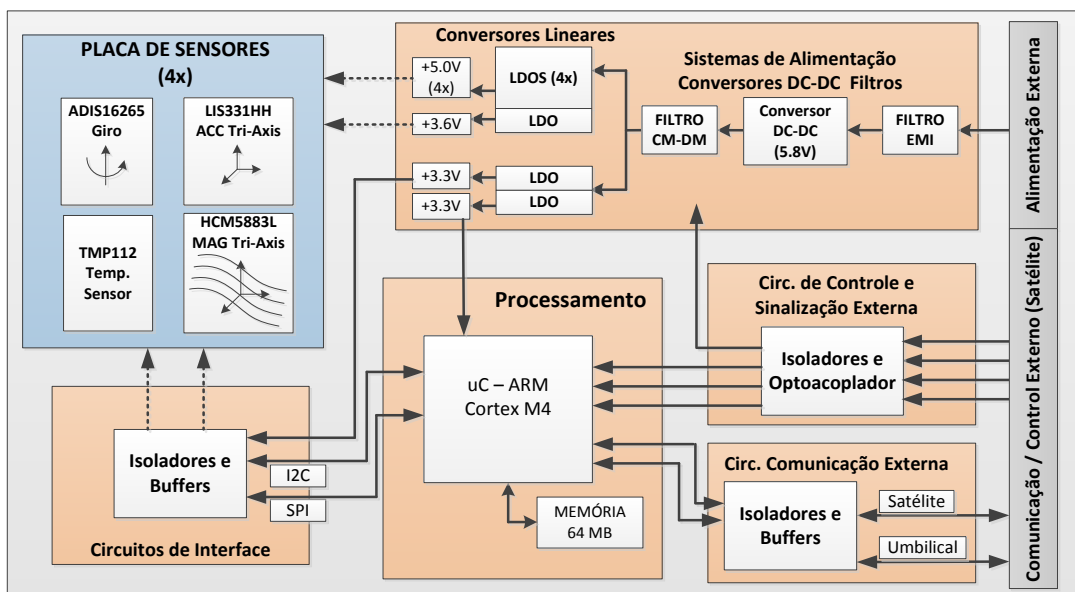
PLACA DE SENSORES
(4x)

ADIS16265
Giro

LIS331HH
ACC Tri-Axis

TMP112
Temp.
Sensor

HCM5883L
MAG Tri-Axis

Conversores Lineares

+5.0V
(4x)

LDOS (4x)

+3.6V

LDO

+3.3V

LDO

+3.3V

LDO

Sistemas de Alimentação
Conversores DC-DC Filtros

FILTRO
CM-DM

Conversor
DC-DC
(5.8V)

FILTRO
EMI

Alimentação Externa

Processamento

uC – ARM
Cortex M4

MEMÓRIA
64 MB

Circ. de Controle e
Sinalização Externa

Isoladores e
Optoacoplador

Circ. Comunicação Externa

Isoladores e
Buffers

Satélite

Umbilical

Comunicação / Control Externo (Satélite)

Isoladores e
Buffers

I2C

SPI

Circuitos de Interface